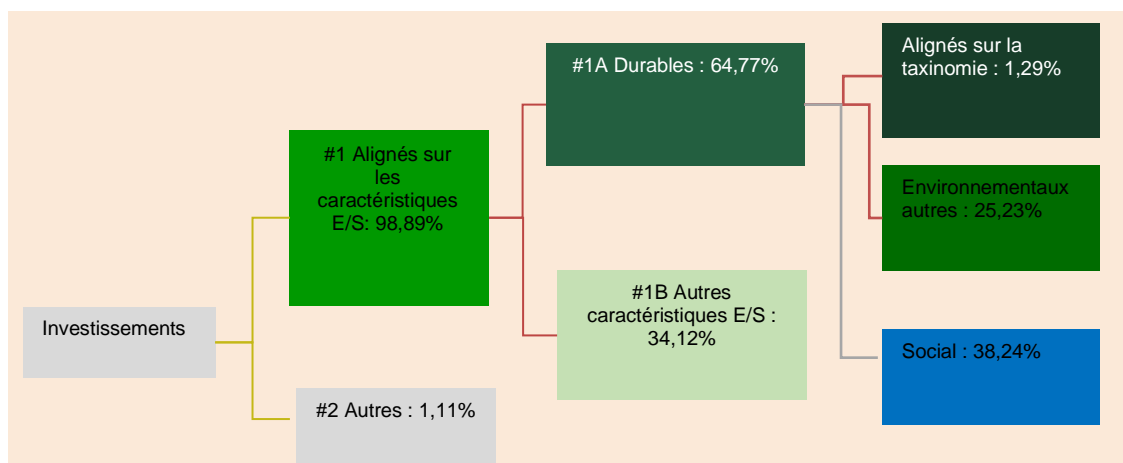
Investissements

#1 Alignés sur les caractéristiques E/S: 98,89%

#2 Autres : 1,11%

#1A Durables : 64,77%

#1B Autres caractéristiques E/S : 34,12%

Alignés sur la taxinomie : 1,29%

Environnementaux autres : 25,23%

Social : 38,24%